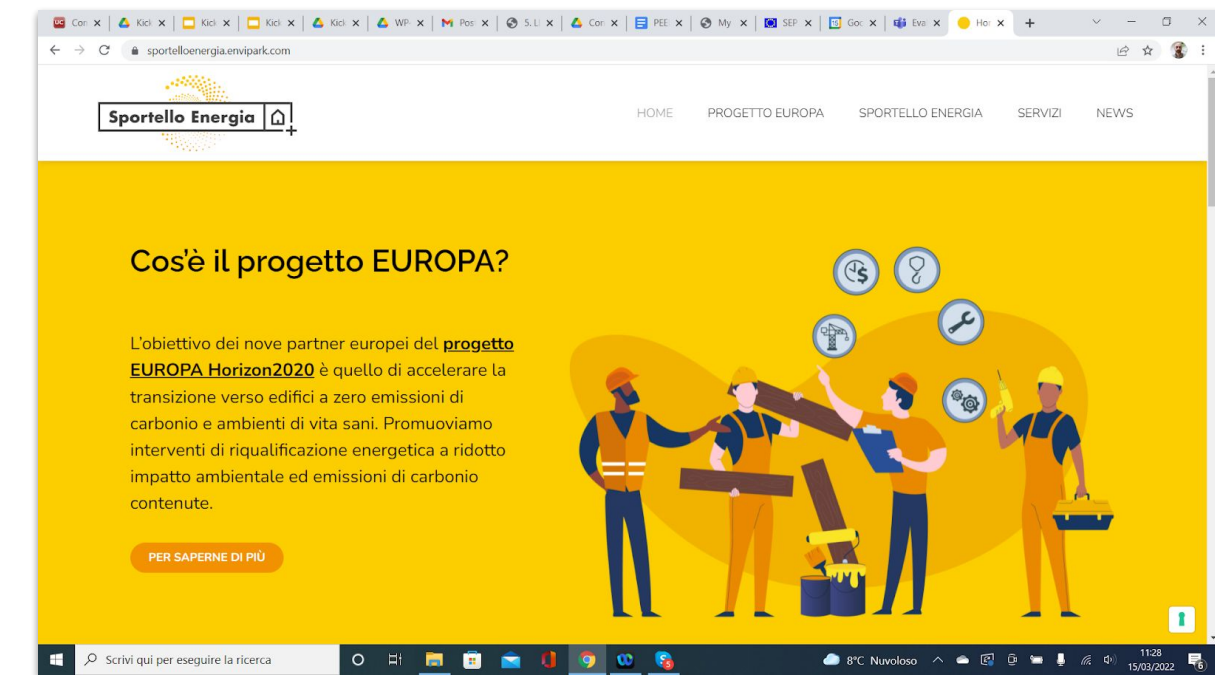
Con | Kick | Kick | Kick | Kick | WP | Pos | 5. L | Con | PEE | My | SEP | Goo | Eva | Hor

sportelloenergia.envipark.com

Sportello Energia

HOME PROGETTO EUROPA SPORTELLO ENERGIA SERVIZI NEWS

Cos'è il progetto EUROPA?

L'obiettivo dei nove partner europei del **progetto EUROPA Horizon2020** è quello di accelerare la transizione verso edifici a zero emissioni di carbonio e ambienti di vita sani. Promuoviamo interventi di riqualificazione energetica a ridotto impatto ambientale ed emissioni di carbonio contenute.

PER SAPERNE DI PIÙ

Scrivi qui per eseguire la ricerca

8°C Nuvoloso

11:28
15/03/2022